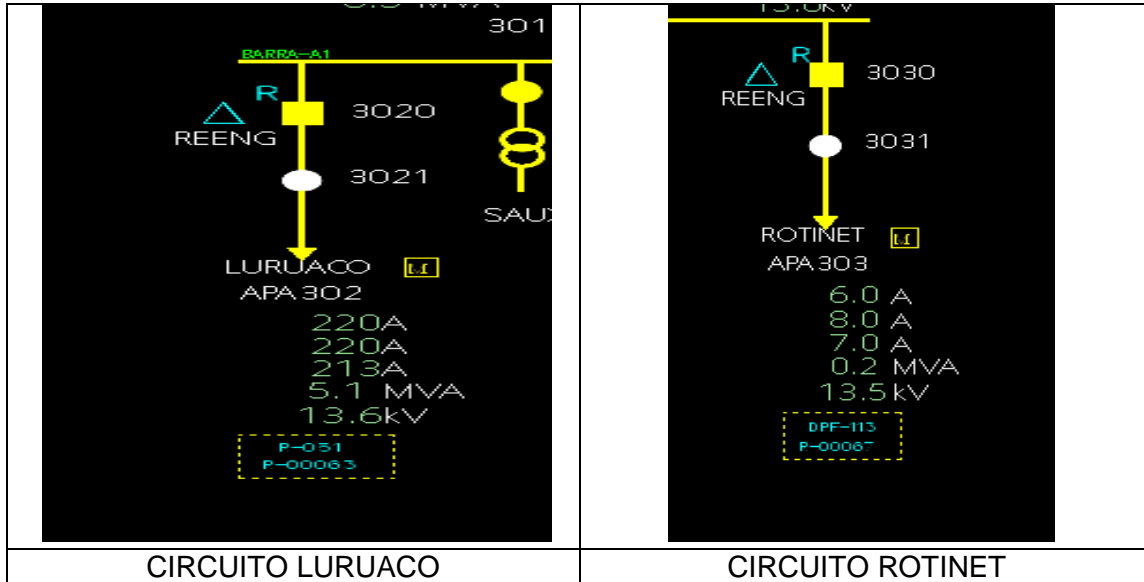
| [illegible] MVA 301 BARRA-A1 R REENG 3020 3021 SAUX LURUACO M APA 302 220A 220A 213A 5.1 MVA 13.6kV P-051 P-00063 | 13.8kV R REENG 3030 3031 ROTINET M APA 303 6.0 A 8.0 A 7.0 A 0.2 MVA 13.5 kV DPF-113 P-00067 |
|---|---|
| CIRCUITO LURUACO | CIRCUITO ROTINET |